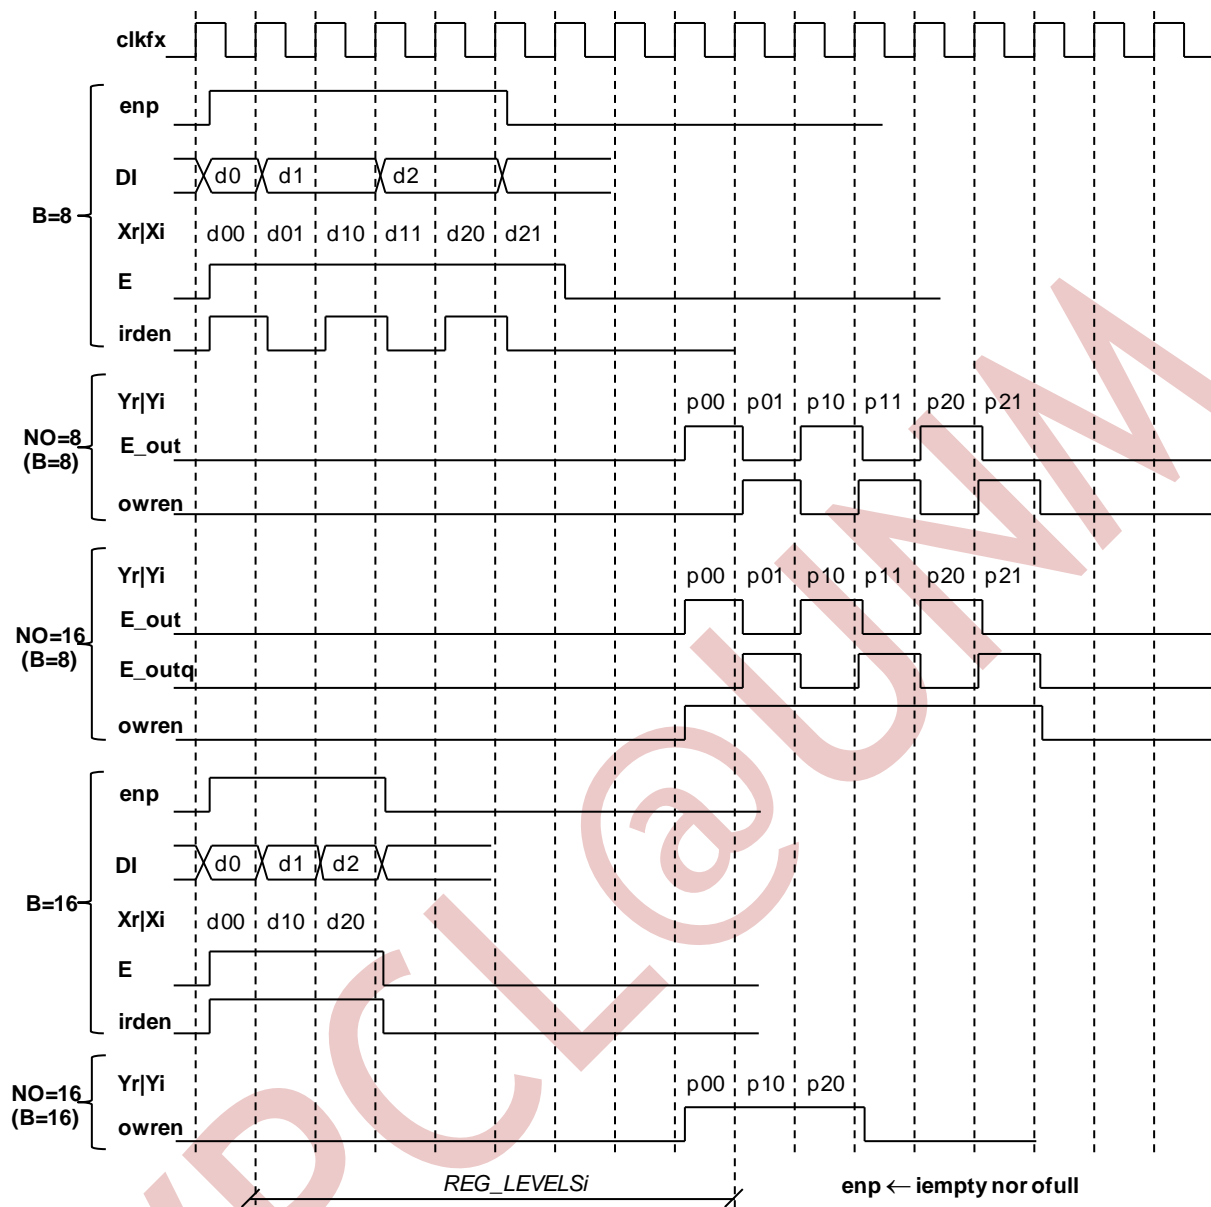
clkfx

B=8
enp
DI d0 d1 d2
Xr|Xi d00 d01 d10 d11 d20 d21
E
irden

NO=8 (B=8)
Yr|Yi p00 p01 p10 p11 p20 p21
E_out
owren

NO=16 (B=8)
Yr|Yi p00 p01 p10 p11 p20 p21
E_out
E_outq
owren

B=16
enp
DI d0 d1 d2
Xr|Xi d00 d10 d20
E
irden

NO=16 (B=16)
Yr|Yi p00 p10 p20
owren

REG_LEVELSi

enp ← iempty nor ofull

DCL@UNM